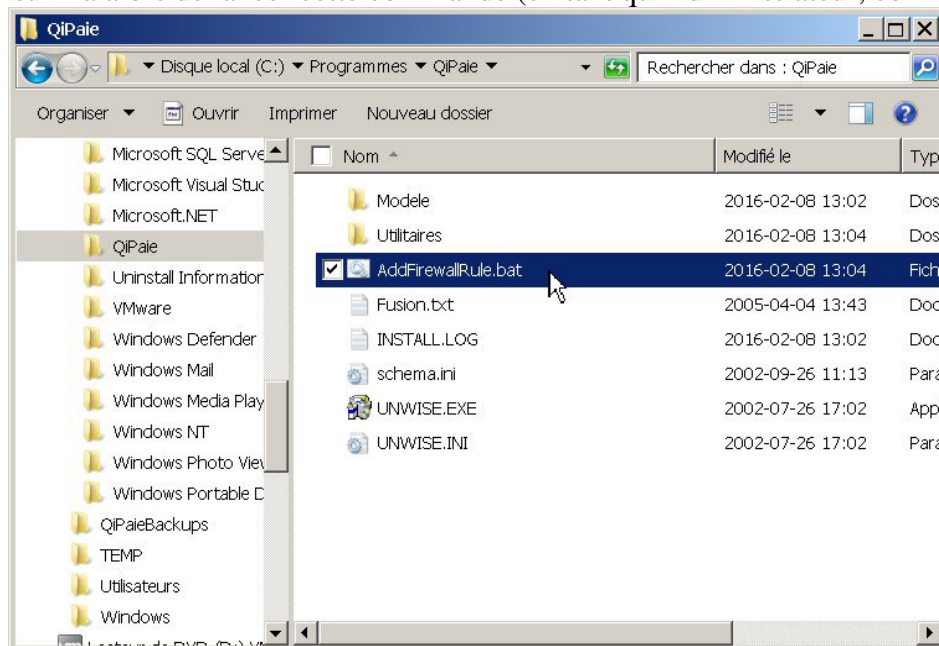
QiPaie

Disque local (C:) ▾ Programmes ▾ QiPaie ▾

Rechercher dans : QiPaie

Organiser ▾ Ouvrir Imprimer Nouveau dossier

Microsoft SQL Serve
Microsoft Visual Stuc
Microsoft.NET
QiPaie
Uninstall Information
VMware
Windows Defender
Windows Mail
Windows Media Play
Windows NT
Windows Photo Viev
Windows Portable D
QiPaieBackups
TEMP
Utilisateurs
Windows

| Nom | Modifié le | Typ |
|---|---|---|
| Modele | 2016-02-08 13:02 | Dos |
| Utilitaires | 2016-02-08 13:04 | Dos |
| AddFirewallRule.bat | 2016-02-08 13:04 | Fich |
| Fusion.txt | 2005-04-04 13:43 | Doc |
| INSTALL.LOG | 2016-02-08 13:02 | Doc |
| schema.ini | 2002-09-26 11:13 | Para |
| UNWISE.EXE | 2002-07-26 17:02 | App |
| UNWISE.INI | 2002-07-26 17:02 | Para |